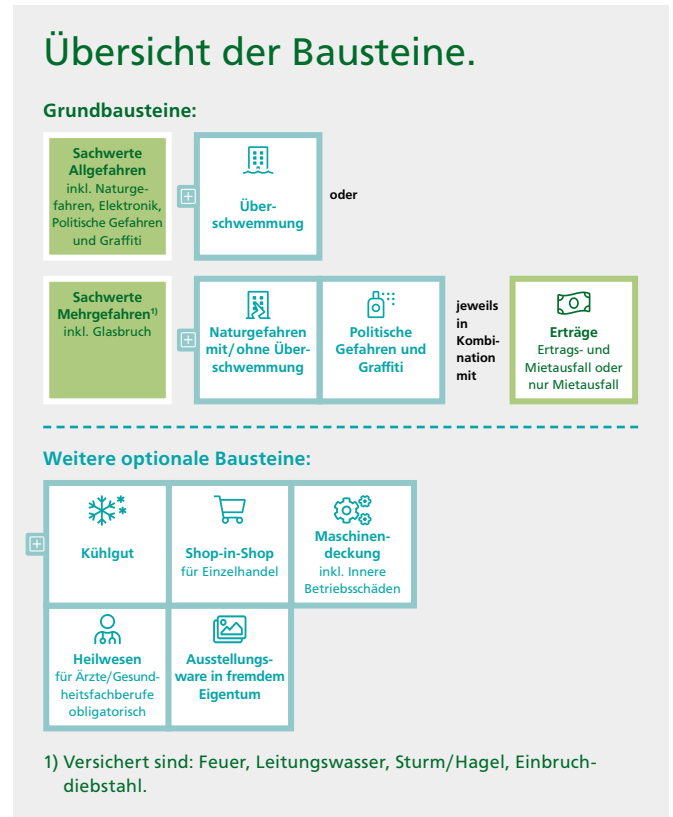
Übersicht der Bausteine.

Grundbausteine:

Sachwerte Allgefahren
inkl. Naturgefahren, Elektronik, Politische Gefahren und Graffiti

Überschwemmung

oder

Sachwerte Mehrgefahren$^{1)}$
inkl. Glasbruch

Naturgefahren mit/ohne Überschwemmung

Politische Gefahren und Graffiti

jeweils in Kombination mit

Erträge
Ertrags- und Mietausfall oder nur Mietausfall

Weitere optionale Bausteine:

Kühlgut

Shop-in-Shop
für Einzelhandel

Maschinendeckung
inkl. Innere Betriebsschäden

Heilwesen
für Ärzte/Gesundheitsfachberufe obligatorisch

Ausstellungsware in fremdem Eigentum

1) Versichert sind: Feuer, Leitungswasser, Sturm/Hagel, Einbruchdiebstahl.